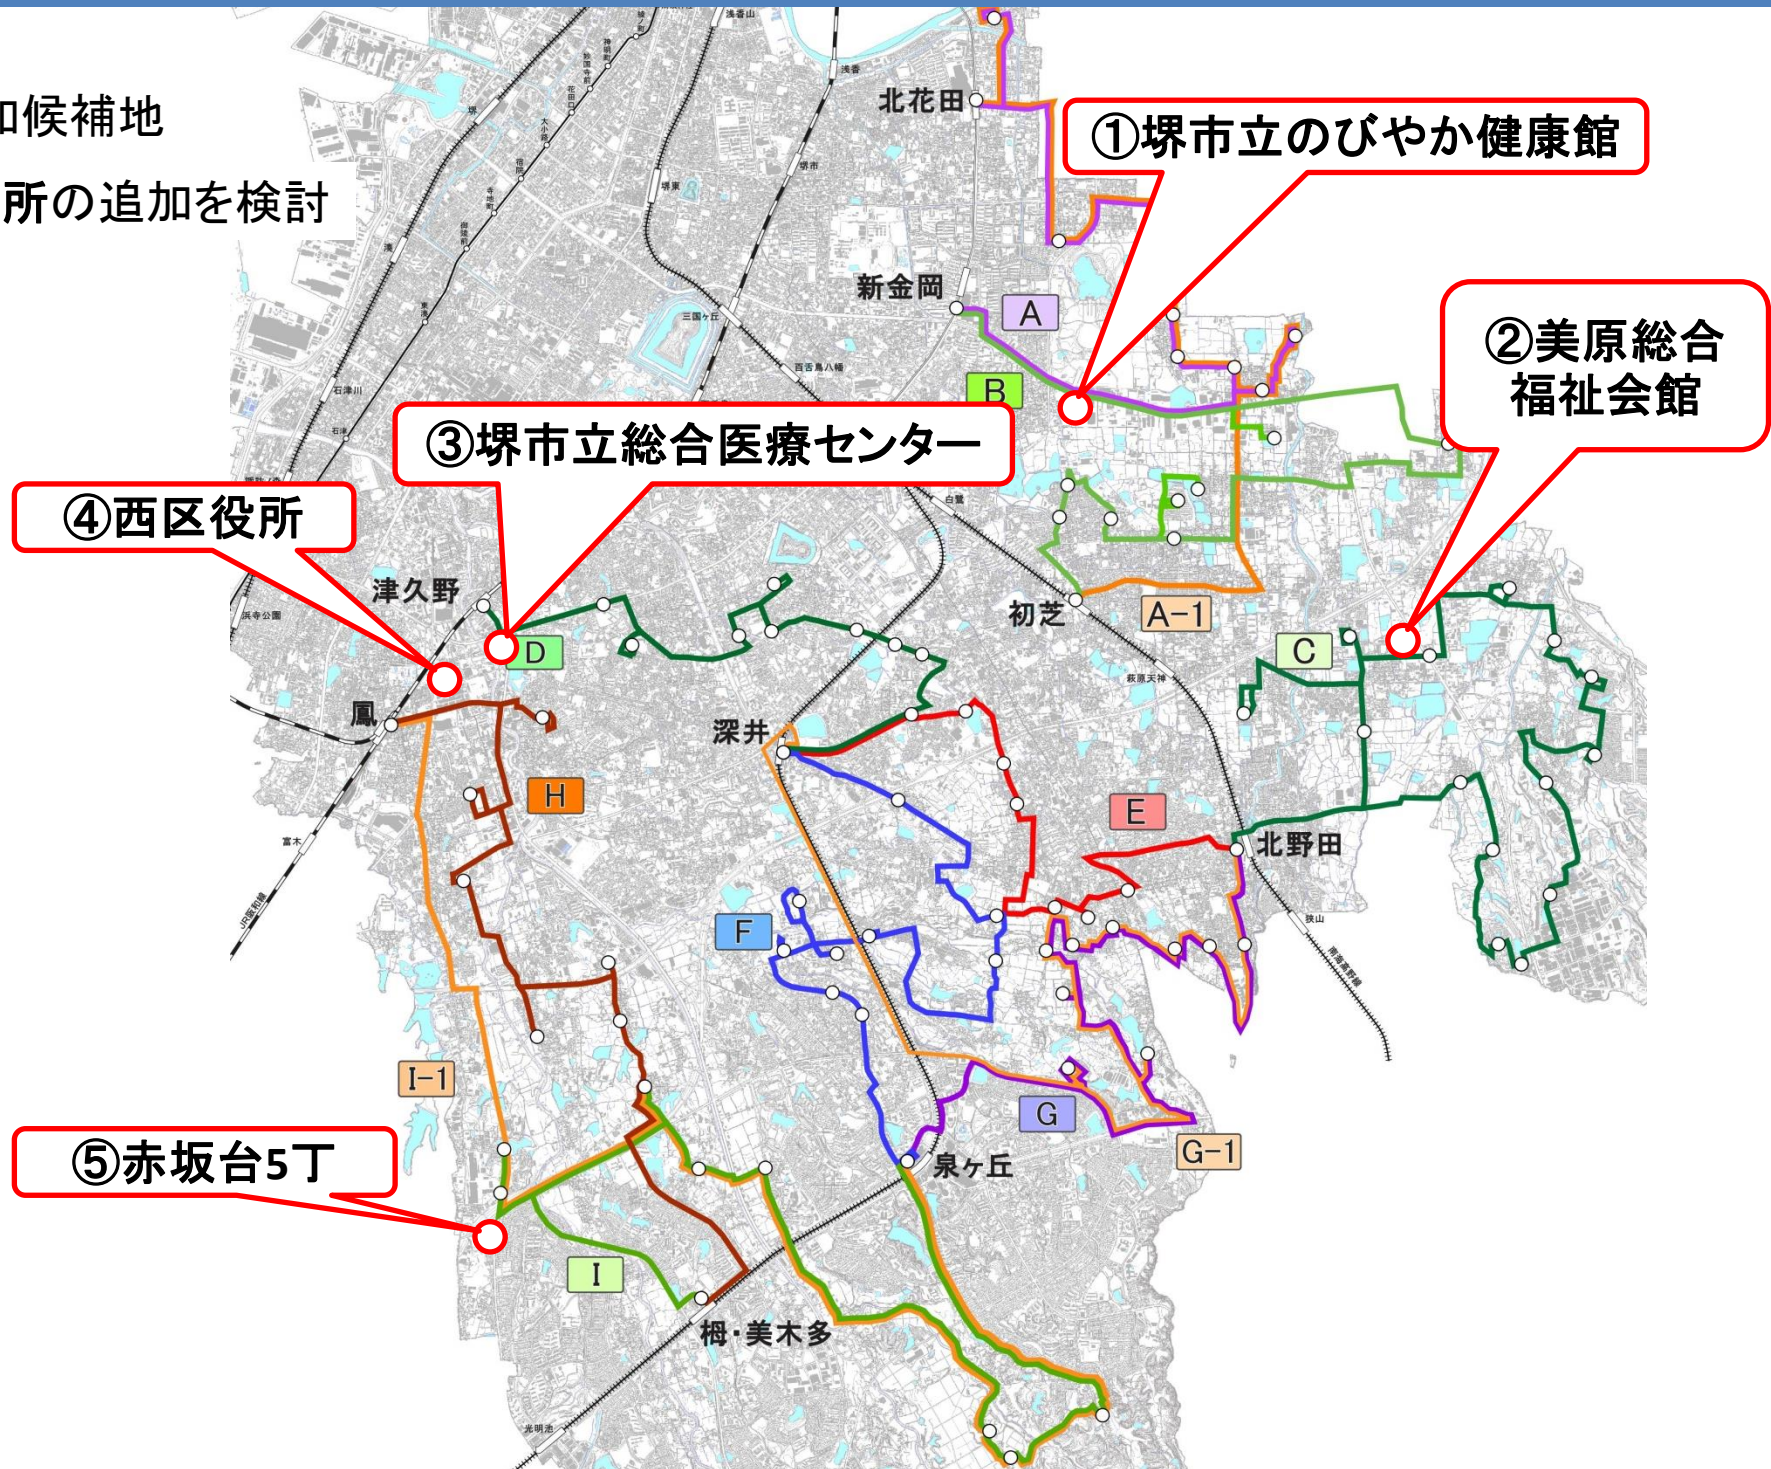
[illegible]候補地

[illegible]所の追加を検討

北花田

①堺市立のびやか健康館

新金岡

A

B

②美原総合福祉会館

③堺市立総合医療センター

④西区役所

津久野

D

初芝

A−1

C

鳳

深井

H

E

北野田

F

I−1

G

⑤赤坂台5丁

泉ヶ丘

G−1

I

栂・美木多